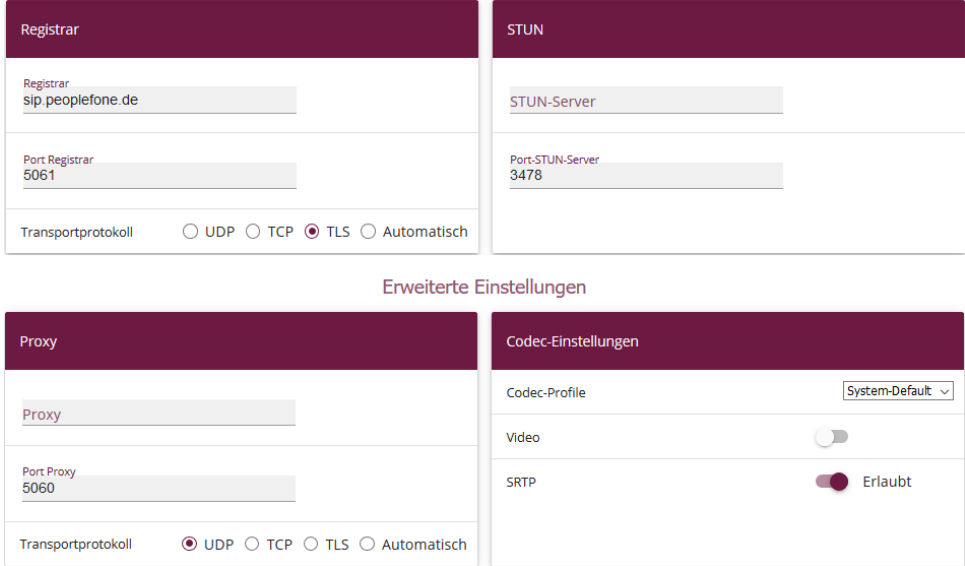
Registrar

Registrar
sip.peoplefone.de

Port Registrar
5061

Transportprotokoll UDP TCP TLS Automatisch

STUN

STUN-Server

Port-STUN-Server
3478

Erweiterte Einstellungen

Proxy

Proxy

Port Proxy
5060

Transportprotokoll UDP TCP TLS Automatisch

Codec-Einstellungen

Codec-Profile System-Default

Video

SRTP Erlaubt